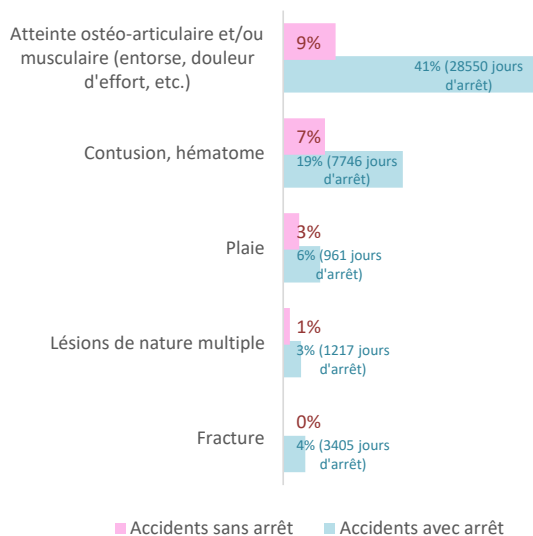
Atteinte ostéo-articulaire et/ou musculaire (entorse, douleur d'effort, etc.)

9%

41% (28550 jours d'arrêt)

Contusion, hématome

7%

19% (7746 jours d'arrêt)

Plaie

3%

6% (961 jours d'arrêt)

Lésions de nature multiple

1%

3% (1217 jours d'arrêt)

Fracture

0%

4% (3405 jours d'arrêt)

Accidents sans arrêt Accidents avec arrêt